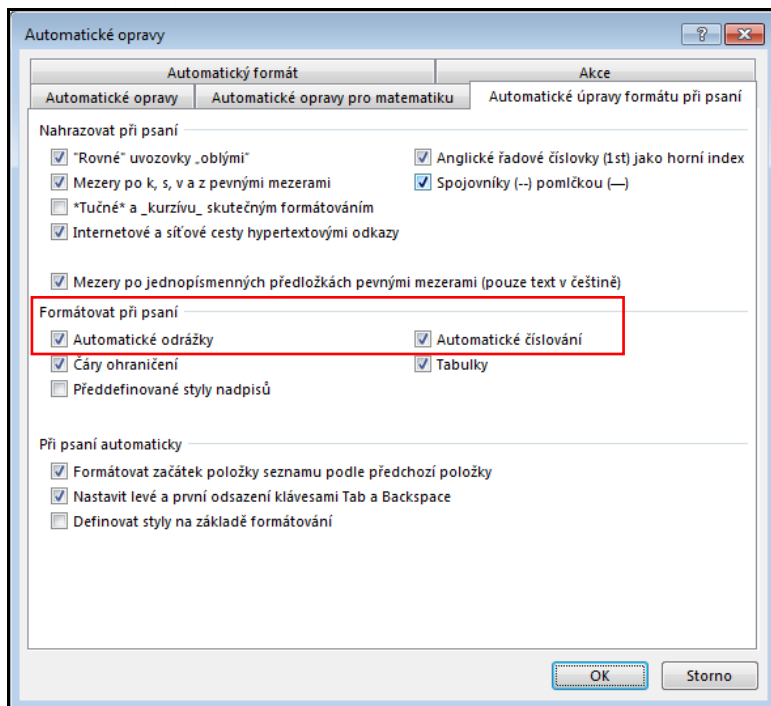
Automatické opravy

?

Automatický formát | Akce
Automatické opravy | Automatické opravy pro matematiku | Automatické úpravy formátu při psaní

Nahrazovat při psaní

"Rovné" uvozovky „oblými"
Anglické řadové číslovky (1st) jako horní index
Mezery po k, s, v a z pevnými mezerami
Spojovníky (--) pomlčkou (—)
*Tučné* a _kurzívu_ skutečným formátováním
Internetové a síťové cesty hypertextovými odkazy

Mezery po jednopísmenných předložkách pevnými mezerami (pouze text v češtině)

Formátovat při psaní

Automatické odrážky
Automatické číslování
Čáry ohraničení
Tabulky
Předdefinované styly nadpisů

Při psaní automaticky

Formátovat začátek položky seznamu podle předchozí položky
Nastavit levé a první odsazení klávesami Tab a Backspace
Definovat styly na základě formátování

OK
Storno